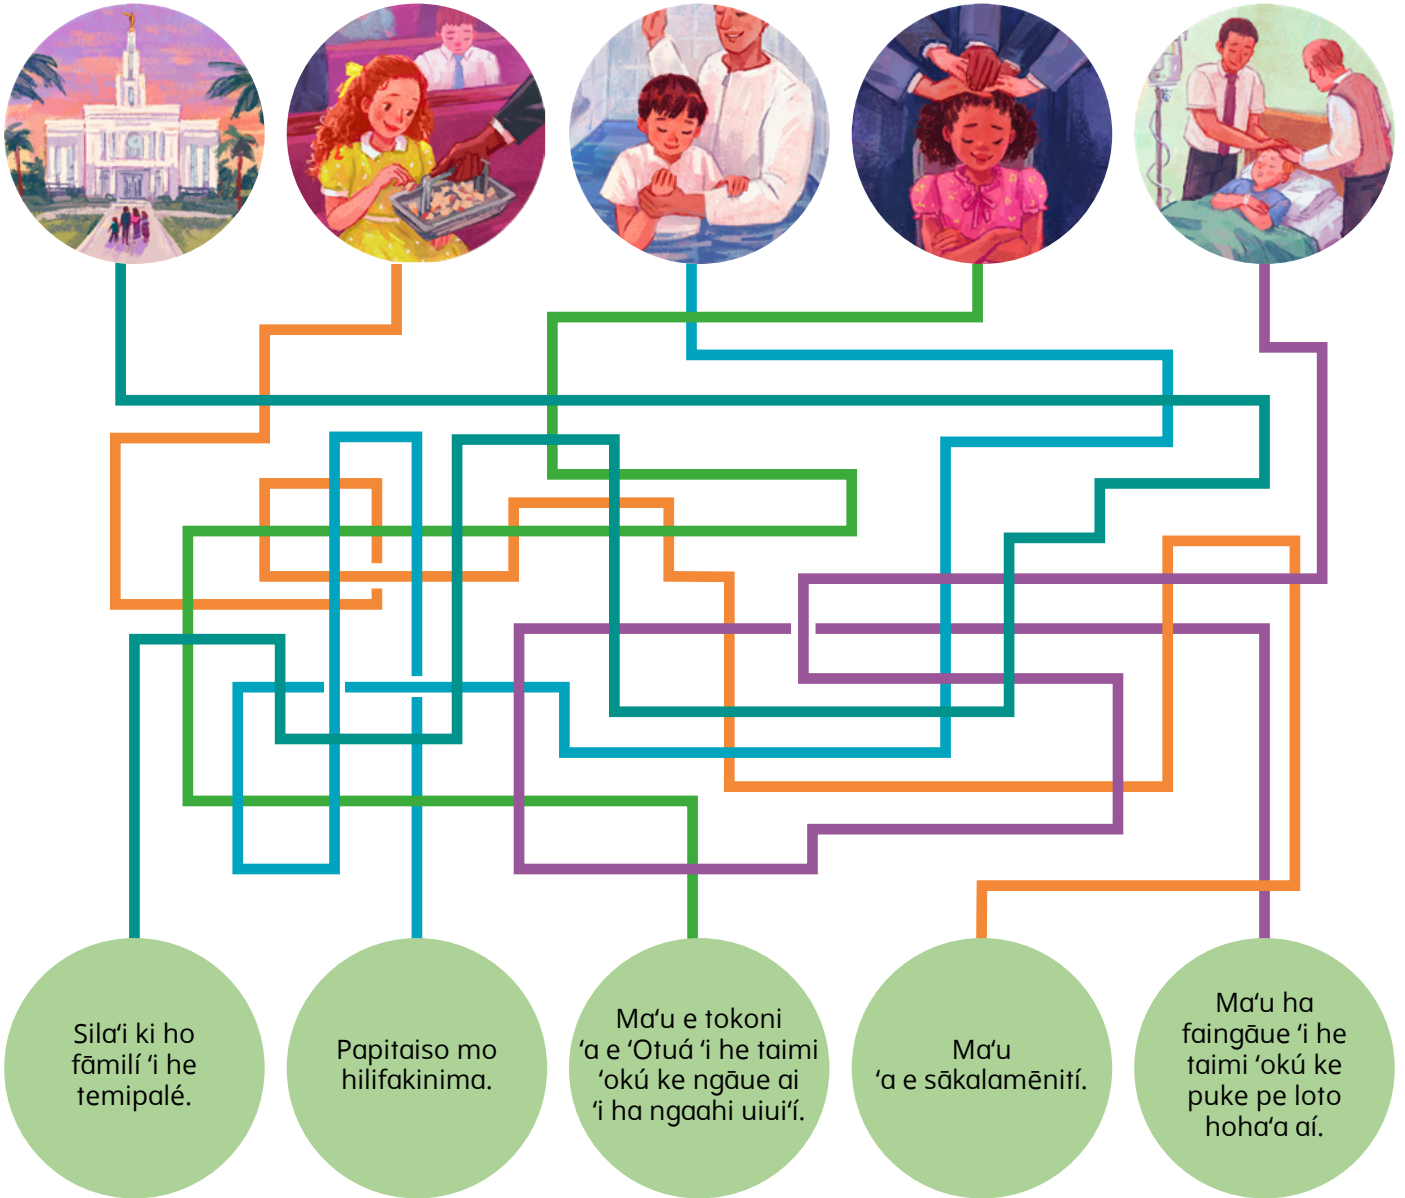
Sila‘i ki ho fāmilí ‘i he temipalé.

Papitaiso mo hilifakinima.

Ma‘u e tokoni ‘a e ‘Otuá ‘i he taimi ‘okú ke ngāue ai ‘i ha ngaahi uiui‘í.

Ma‘u ‘a e sākalamēnití.

Ma‘u ha faingāue ‘i he taimi ‘okú ke puke pe loto hoha‘a aí.